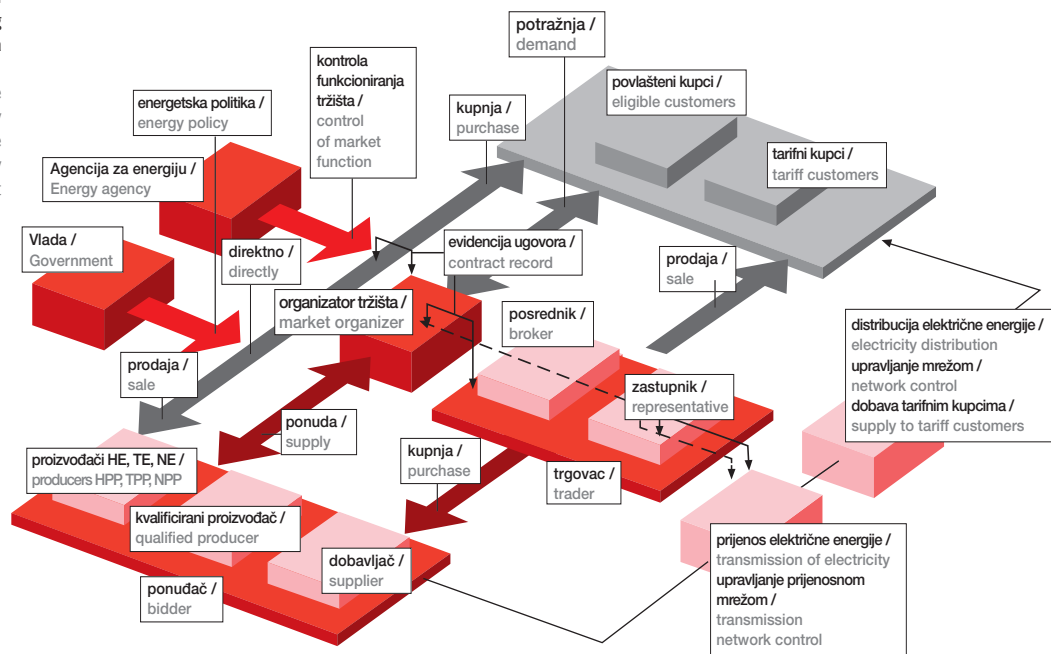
potražnja /
demand

povlašteni kupci /
eligible customers

tarifni kupci /
tariff customers

kontrola funkcioniranja tržišta /
control of market function

kupnja /
purchase

energetska politika /
energy policy

Agencija za energiju /
Energy agency

evidencija ugovora /
contract record

Vlada /
Government

direktno /
directly

prodaja /
sale

organizator tržišta /
market organizer

posrednik /
broker

distribucija električne energije /
electricity distribution
upravljanje mrežom /
network control
dobava tarifnim kupcima /
supply to tariff customers

prodaja /
sale

zastupnik /
representative

ponuda /
supply

kupnja /
purchase

trgovac /
trader

proizvođači HE, TE, NE /
producers HPP, TPP, NPP

kvalificirani proizvođač /
qualified producer

dobavljač /
supplier

ponuđač /
bidder

prijenos električne energije /
transmission of electricity
upravljanje prijenosnom mrežom /
transmission network control